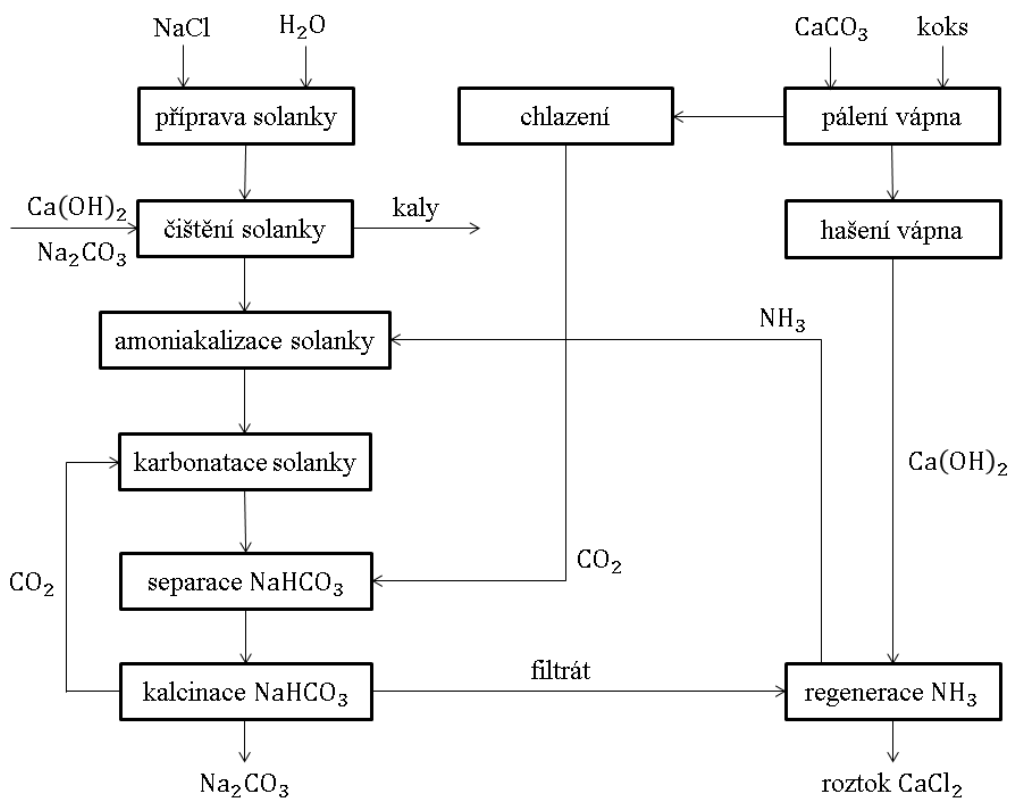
NaCl
$H_2O$
$CaCO_3$
koks

příprava solanky
chlazení
pálení vápna

$Ca(OH)_2$
$Na_2CO_3$
čištění solanky
kaly
hašení vápna

$NH_3$
amoniakalizace solanky

karbonatace solanky
$Ca(OH)_2$

$CO_2$
$CO_2$
separace $NaHCO_3$

kalcinace $NaHCO_3$
filtrát
regenerace $NH_3$

$Na_2CO_3$
roztok $CaCl_2$